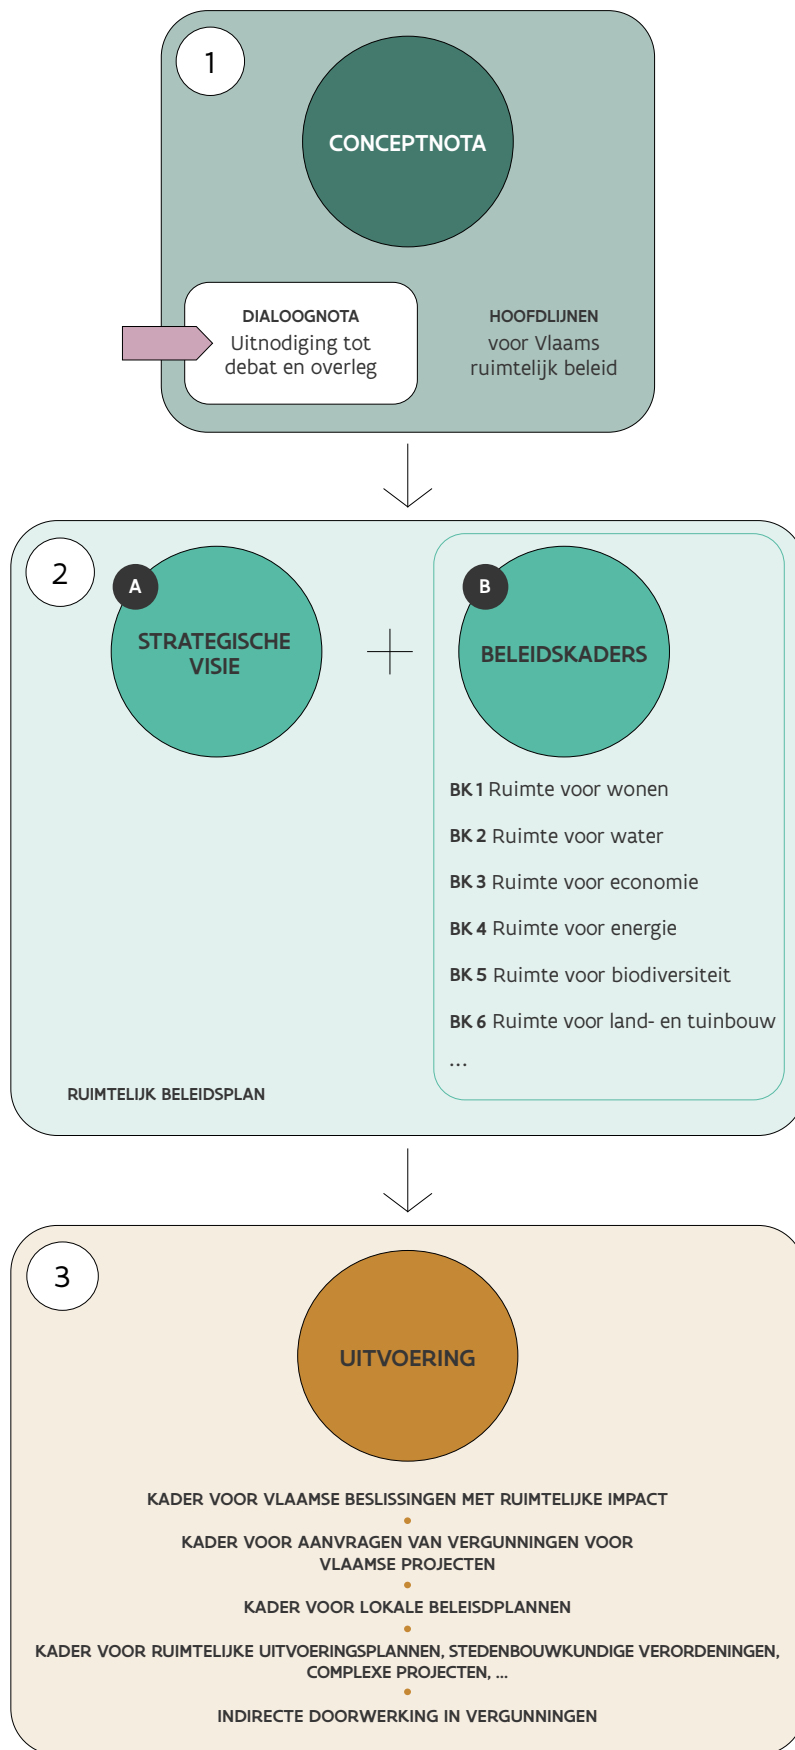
1

CONCEPTNOTA

DIALOOGNOTA
Uitnodiging tot debat en overleg

HOOFDLIJNEN
voor Vlaams ruimtelijk beleid

2

A

STRATEGISCHE VISIE

+

B

BELEIDSKADERS

BK 1 Ruimte voor wonen

BK 2 Ruimte voor water

BK 3 Ruimte voor economie

BK 4 Ruimte voor energie

BK 5 Ruimte voor biodiversiteit

BK 6 Ruimte voor land- en tuinbouw

...

RUIMTELIJK BELEIDSPLAN

3

UITVOERING

KADER VOOR VLAAMSE BESLISSINGEN MET RUIMTELIJKE IMPACT

KADER VOOR AANVRAGEN VAN VERGUNNINGEN VOOR VLAAMSE PROJECTEN

KADER VOOR LOKALE BELEIDSPLANNEN

KADER VOOR RUIMTELIJKE UITVOERINGSPLANNEN, STEDENBOUWKUNDIGE VERORDENINGEN, COMPLEXE PROJECTEN, ...

INDIRECTE DOORWERKING IN VERGUNNINGEN